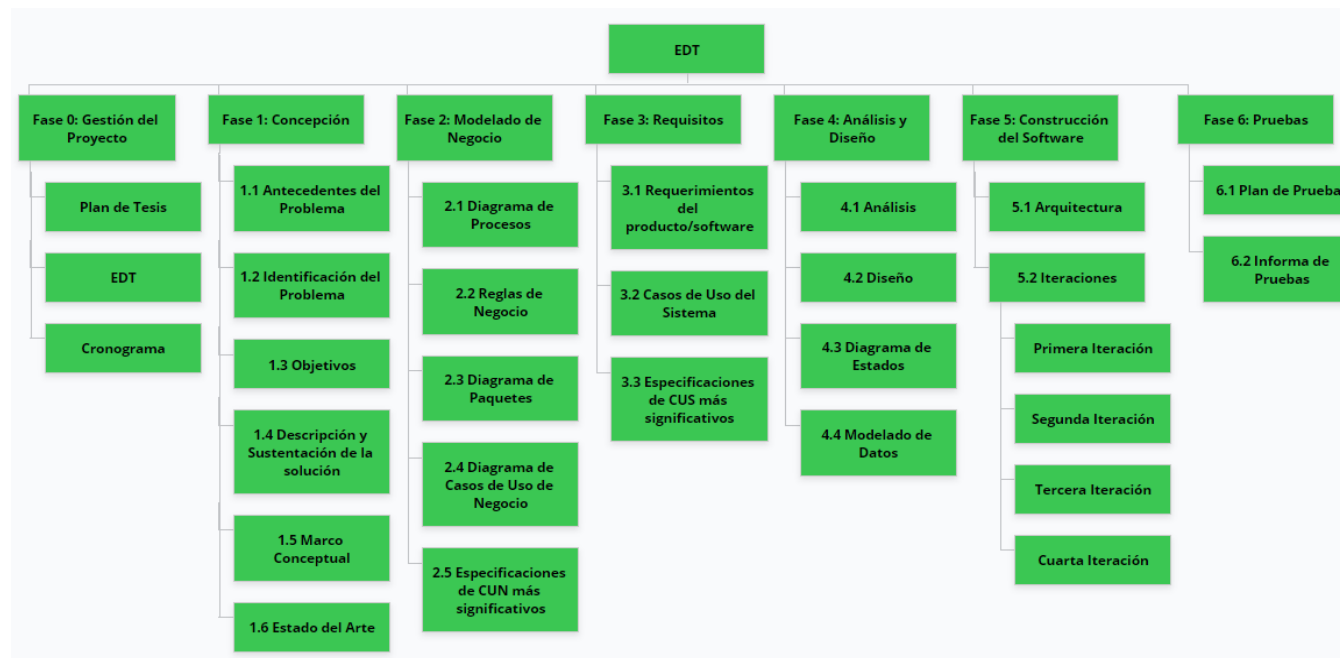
EDT

Fase 0: Gestión del Proyecto

Plan de Tesis

EDT

Cronograma

Fase 1: Concepción

1.1 Antecedentes del Problema

1.2 Identificación del Problema

1.3 Objetivos

1.4 Descripción y Sustentación de la solución

1.5 Marco Conceptual

1.6 Estado del Arte

Fase 2: Modelado de Negocio

2.1 Diagrama de Procesos

2.2 Reglas de Negocio

2.3 Diagrama de Paquetes

2.4 Diagrama de Casos de Uso de Negocio

2.5 Especificaciones de CUN más significativos

Fase 3: Requisitos

3.1 Requerimientos del producto/software

3.2 Casos de Uso del Sistema

3.3 Especificaciones de CUS más significativos

Fase 4: Análisis y Diseño

4.1 Análisis

4.2 Diseño

4.3 Diagrama de Estados

4.4 Modelado de Datos

Fase 5: Construcción del Software

5.1 Arquitectura

5.2 Iteraciones

Primera Iteración

Segunda Iteración

Tercera Iteración

Cuarta Iteración

Fase 6: Pruebas

6.1 Plan de Prueba

6.2 Informa de Pruebas